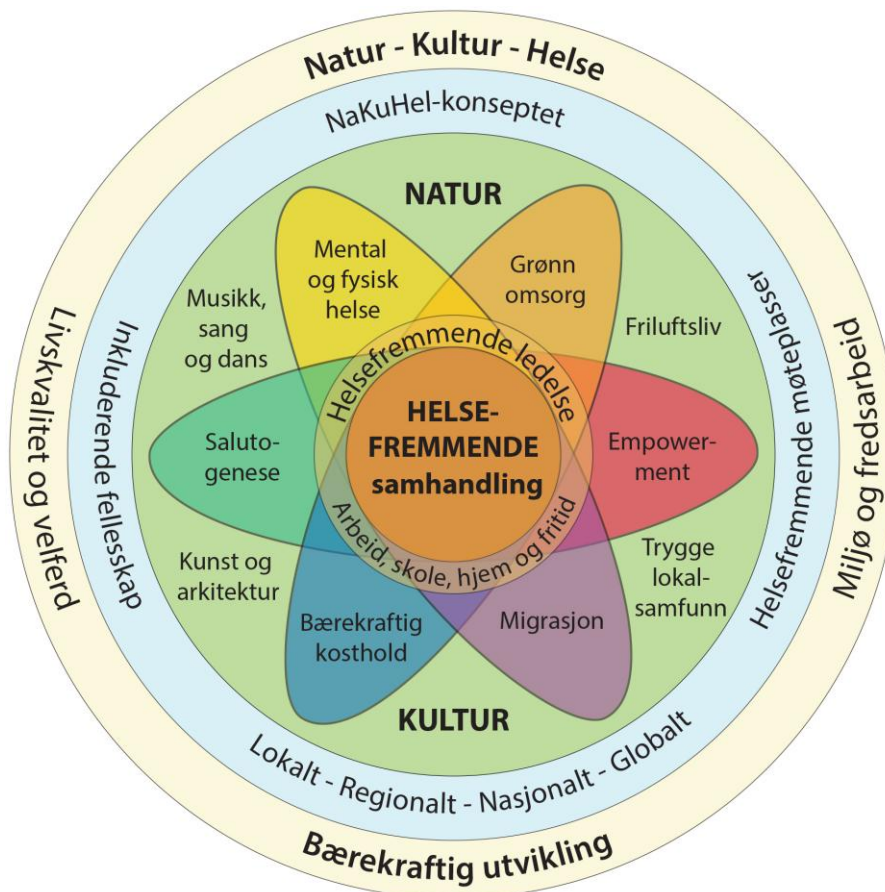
Natur - Kultur - Helse

NaKuHel-konseptet

NATUR

Mental og fysisk helse

Grønn omsorg

Musikk, sang og dans

Friluftsliv

Helsefremmende ledelse

Saluto-genese

HELSE-FREMMENDE samhandling

Empower-ment

Arbeid, skole, hjem og fritid

Kunst og arkitektur

Trygge lokal-samfunn

Bærekraftig kosthold

Migrasjon

KULTUR

Inkluderende fellesskap

Helsefremmende møteplasser

Livskvalitet og velferd

Miljø og fredsarbeid

Lokalt - Regionalt - Nasjonalt - Globalt

Bærekraftig utvikling